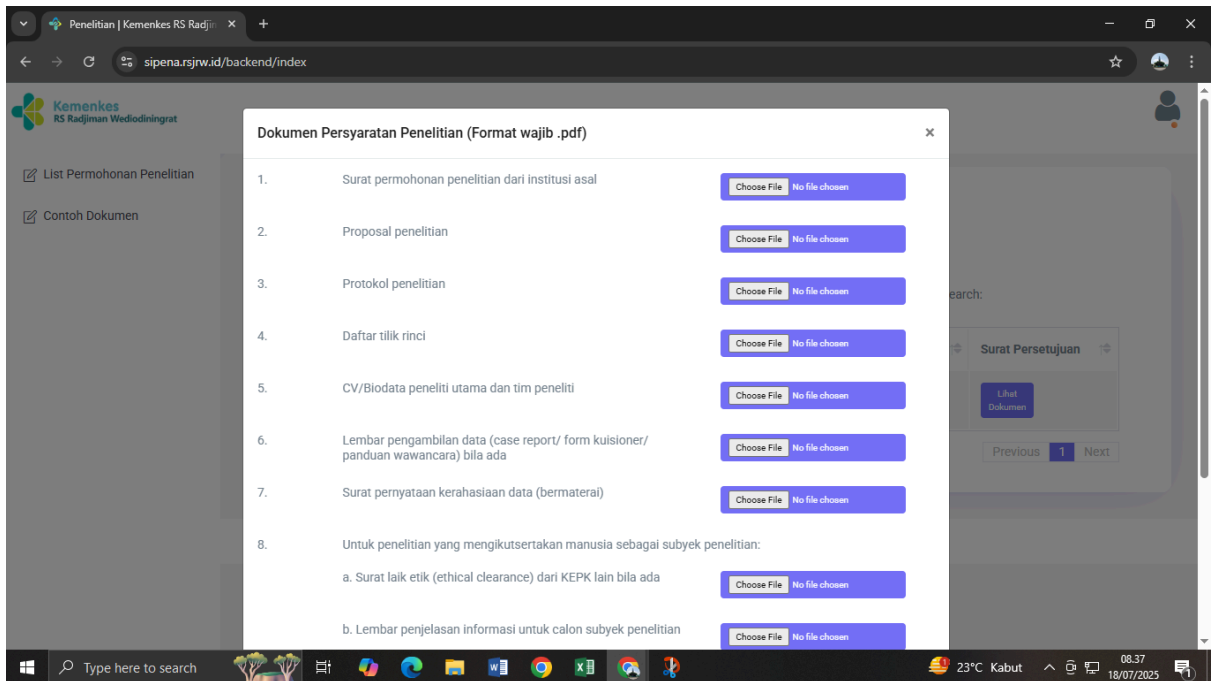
Penelitian | Kemenkes RS Radjim ×
+
sipena.rsjrw.id/backend/index

Kemenkes
RS Radjiman Wediodiningrat

List Permohonan Penelitian
Contoh Dokumen

Dokumen Persyaratan Penelitian (Format wajib .pdf)
×

| 1. | Surat permohonan penelitian dari institusi asal | Choose File No file chosen |
|---|---|---|
| 2. | Proposal penelitian | Choose File No file chosen |
| 3. | Protokol penelitian | Choose File No file chosen |
| 4. | Daftar tilik rinci | Choose File No file chosen |
| 5. | CV/Biodata peneliti utama dan tim peneliti | Choose File No file chosen |
| 6. | Lembar pengambilan data (case report/ form kuisioner/ panduan wawancara) bila ada | Choose File No file chosen |
| 7. | Surat pernyataan kerahasiaan data (bermaterai) | Choose File No file chosen |
| 8. | Untuk penelitian yang mengikutsertakan manusia sebagai subyek penelitian: | |
| | a. Surat laik etik (ethical clearance) dari KEPK lain bila ada | Choose File No file chosen |
| | b. Lembar penjelasan informasi untuk calon subyek penelitian | Choose File No file chosen |

earch:
Surat Persetujuan
Lihat Dokumen
Previous 1 Next

Type here to search
23°C Kabut
08.37
18/07/2025
1